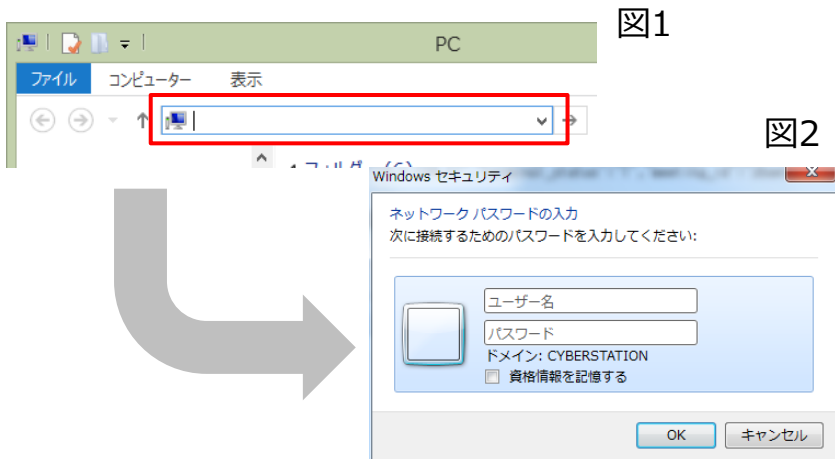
図1

PC

ファイル　コンピューター　表示

図2

Windows セキュリティ

ネットワーク パスワードの入力
次に接続するためのパスワードを入力してください:

ユーザー名
パスワード
ドメイン: CYBERSTATION
資格情報を記憶する

OK　キャンセル